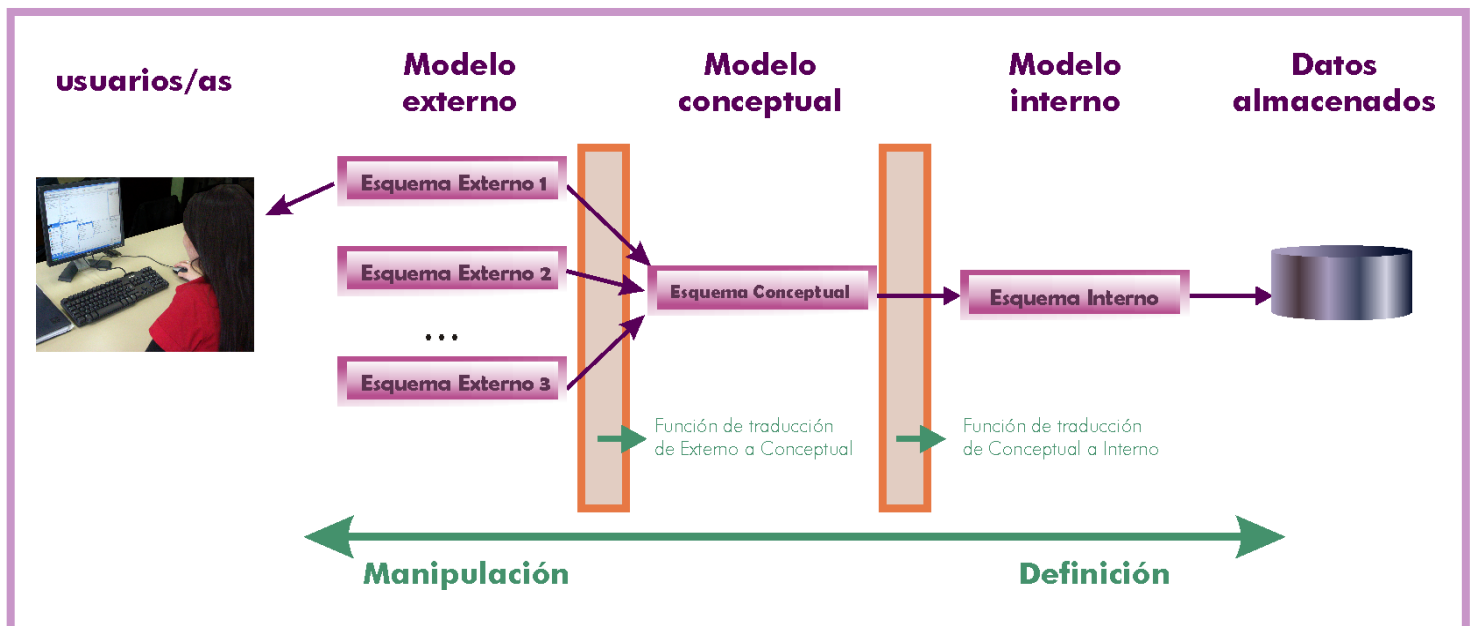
usuarios/as

Modelo externo

Modelo conceptual

Modelo interno

Datos almacenados

Esquema Externo 1

Esquema Externo 2

...

Esquema Externo 3

Esquema Conceptual

Esquema Interno

Función de traducción de Externo a Conceptual

Función de traducción de Conceptual a Interno

Manipulación

Definición